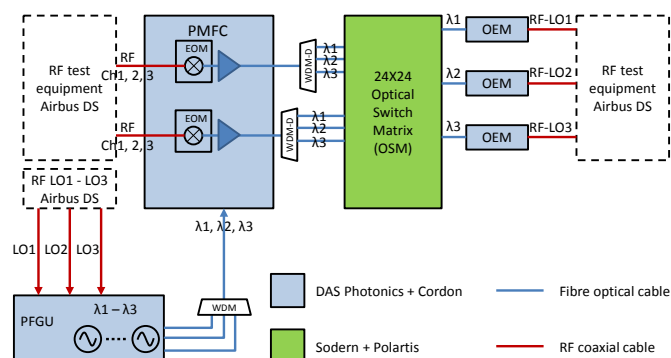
RF test equipment Airbus DS

RF
CH1, 2, 3

RF
CH1, 2, 3

PMFC

EOM

EOM

WDM-D
λ1
λ2
λ3

WDM-D
λ1
λ2
λ3

24X24 Optical Switch Matrix (OSM)

λ1
λ2
λ3

OEM
OEM
OEM

RF-LO1
RF-LO2
RF-LO3

RF test equipment Airbus DS

RF LO1 - LO3 Airbus DS

LO1
LO2
LO3

λ1, λ2, λ3

PFGU
λ1 – λ3

WDM

DAS Photonics + Cordon

Sodern + Polartis

Fibre optical cable

RF coaxial cable